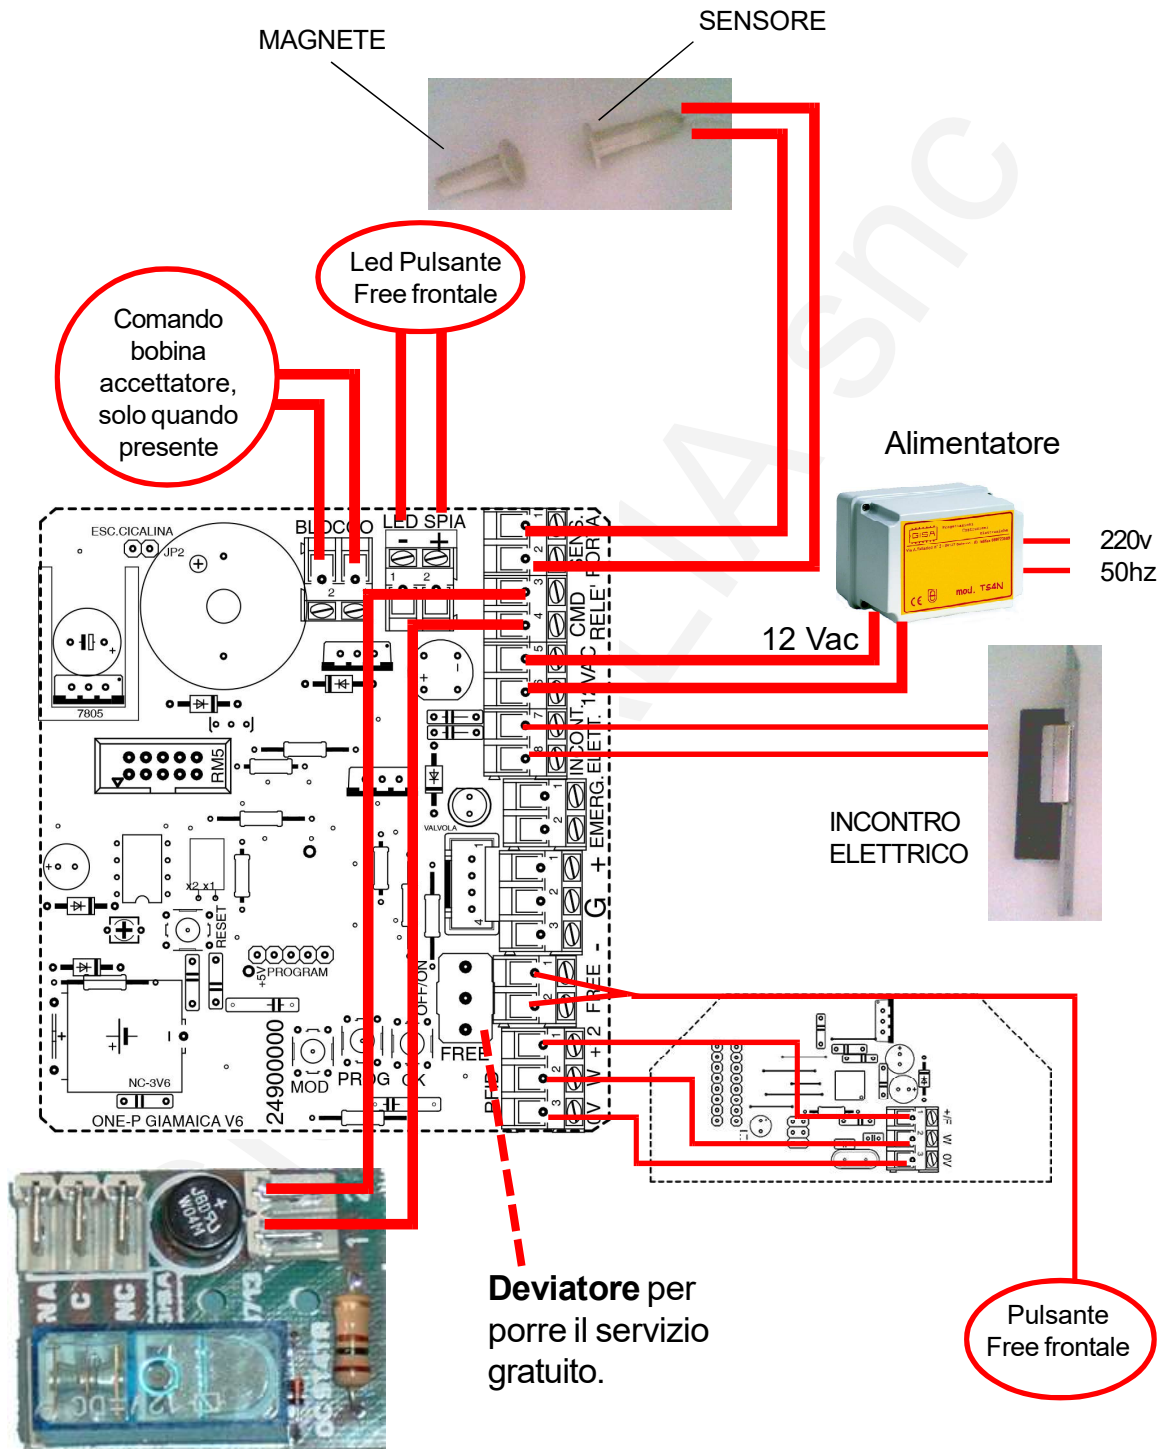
MAGNETE

SENSORE

Led Pulsante Free frontale

Comando bobina accettatore, solo quando presente

Alimentatore

220v
50hz

12 Vac

ESC.CICALINA
JP2
BLOCCO
LED SPIA
SENS
CMD RELE' PORTA
12VAC
INCONT. ELETT.
EMERG.
+ G -
FREE
+ 2 V 1 0V
7805
RM5
VALVOLA
RESET
+5V PROGRAM
OFF/ON
FREE
MOD
PROG
NC-3V6
ONE-P GIAMAICA V6
24900000

mod. TS4N

INCONTRO ELETTRICO

+/F
W
0V

Deviatore per porre il servizio gratuito.

Pulsante Free frontale

NA
C
NC